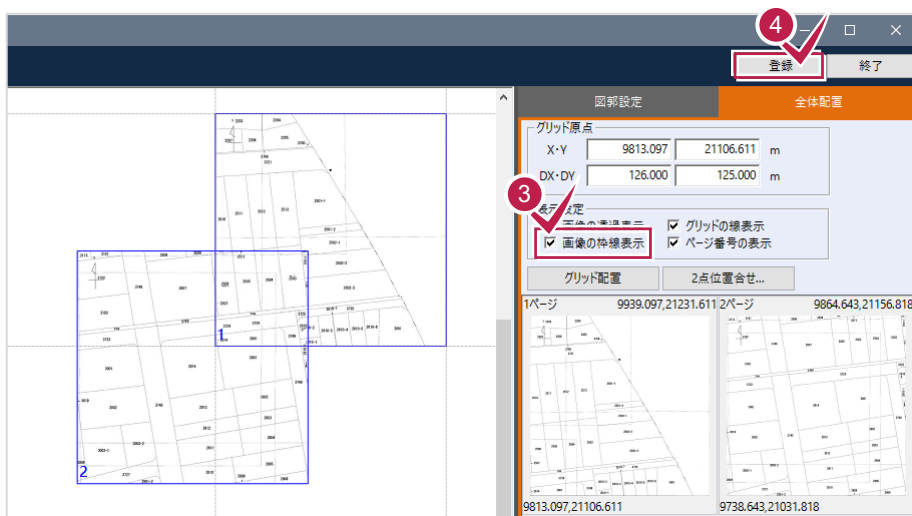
4

登録

終了

図郭設定

全体配置

グリッド原点

X・Y 9813.097 21106.611 m

DX・DY 126.000 125.000 m

3

表示設定

画像の透過表示

グリッドの線表示

画像の枠線表示

ページ番号の表示

グリッド配置

2点位置合せ...

1ページ 9939.097,21231.611

2ページ 9864.643,21156.818

9813.097,21106.611

9738.643,21031.818

1

2